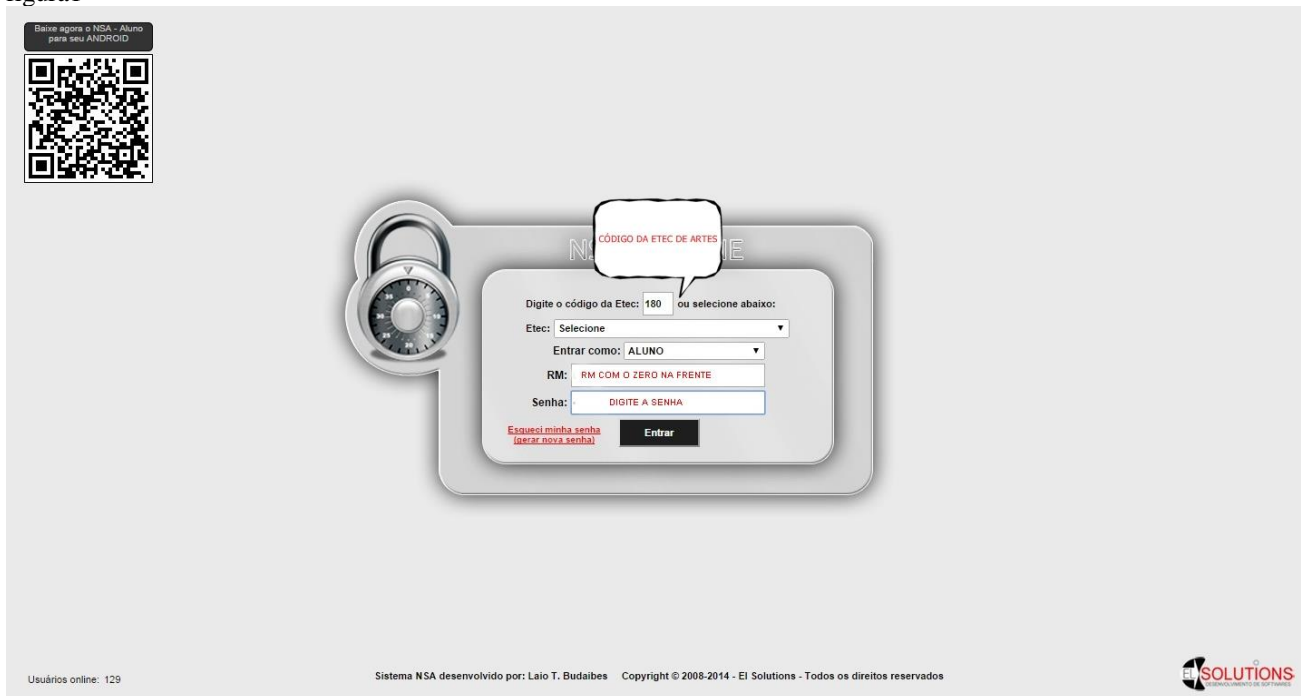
Baixe agora o NSA - Aluno para seu ANDROID

NS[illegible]E

CÓDIGO DA ETEC DE ARTES

Digite o código da Etec: 180 ou selecione abaixo:

Etec: Selecione

Entrar como: ALUNO

RM: RM COM O ZERO NA FRENTE

Senha: DIGITE A SENHA

Esqueci minha senha (gerar nova senha)

Entrar

Usuários online: 129

Sistema NSA desenvolvido por: Laio T. Budaibes Copyright © 2008-2014 - El Solutions - Todos os direitos reservados

EI SOLUTIONS DESENVOLVIMENTO DE SOFTWARES